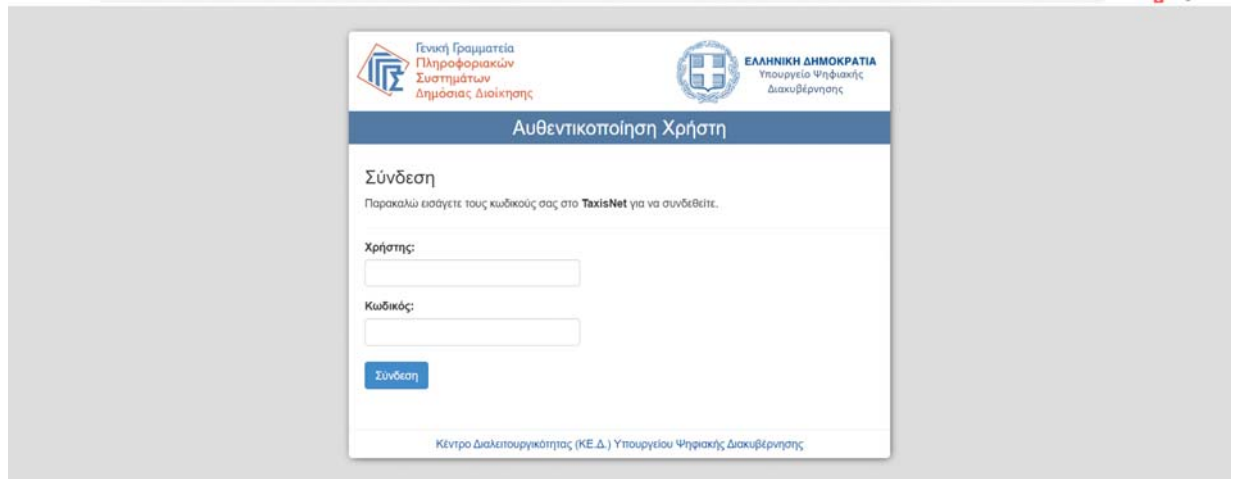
Γενική Γραμματεία Πληροφοριακών Συστημάτων Δημόσιας Διοίκησης

ΕΛΛΗΝΙΚΗ ΔΗΜΟΚΡΑΤΙΑ
Υπουργείο Ψηφιακής Διακυβέρνησης

Αυθεντικοποίηση Χρήστη

Σύνδεση

Παρακαλώ εισάγετε τους κωδικούς σας στο TaxisNet για να συνδεθείτε.

Χρήστης:

Κωδικός:

Σύνδεση

Κέντρο Διαλειτουργικότητας (ΚΕ.Δ.) Υπουργείου Ψηφιακής Διακυβέρνησης